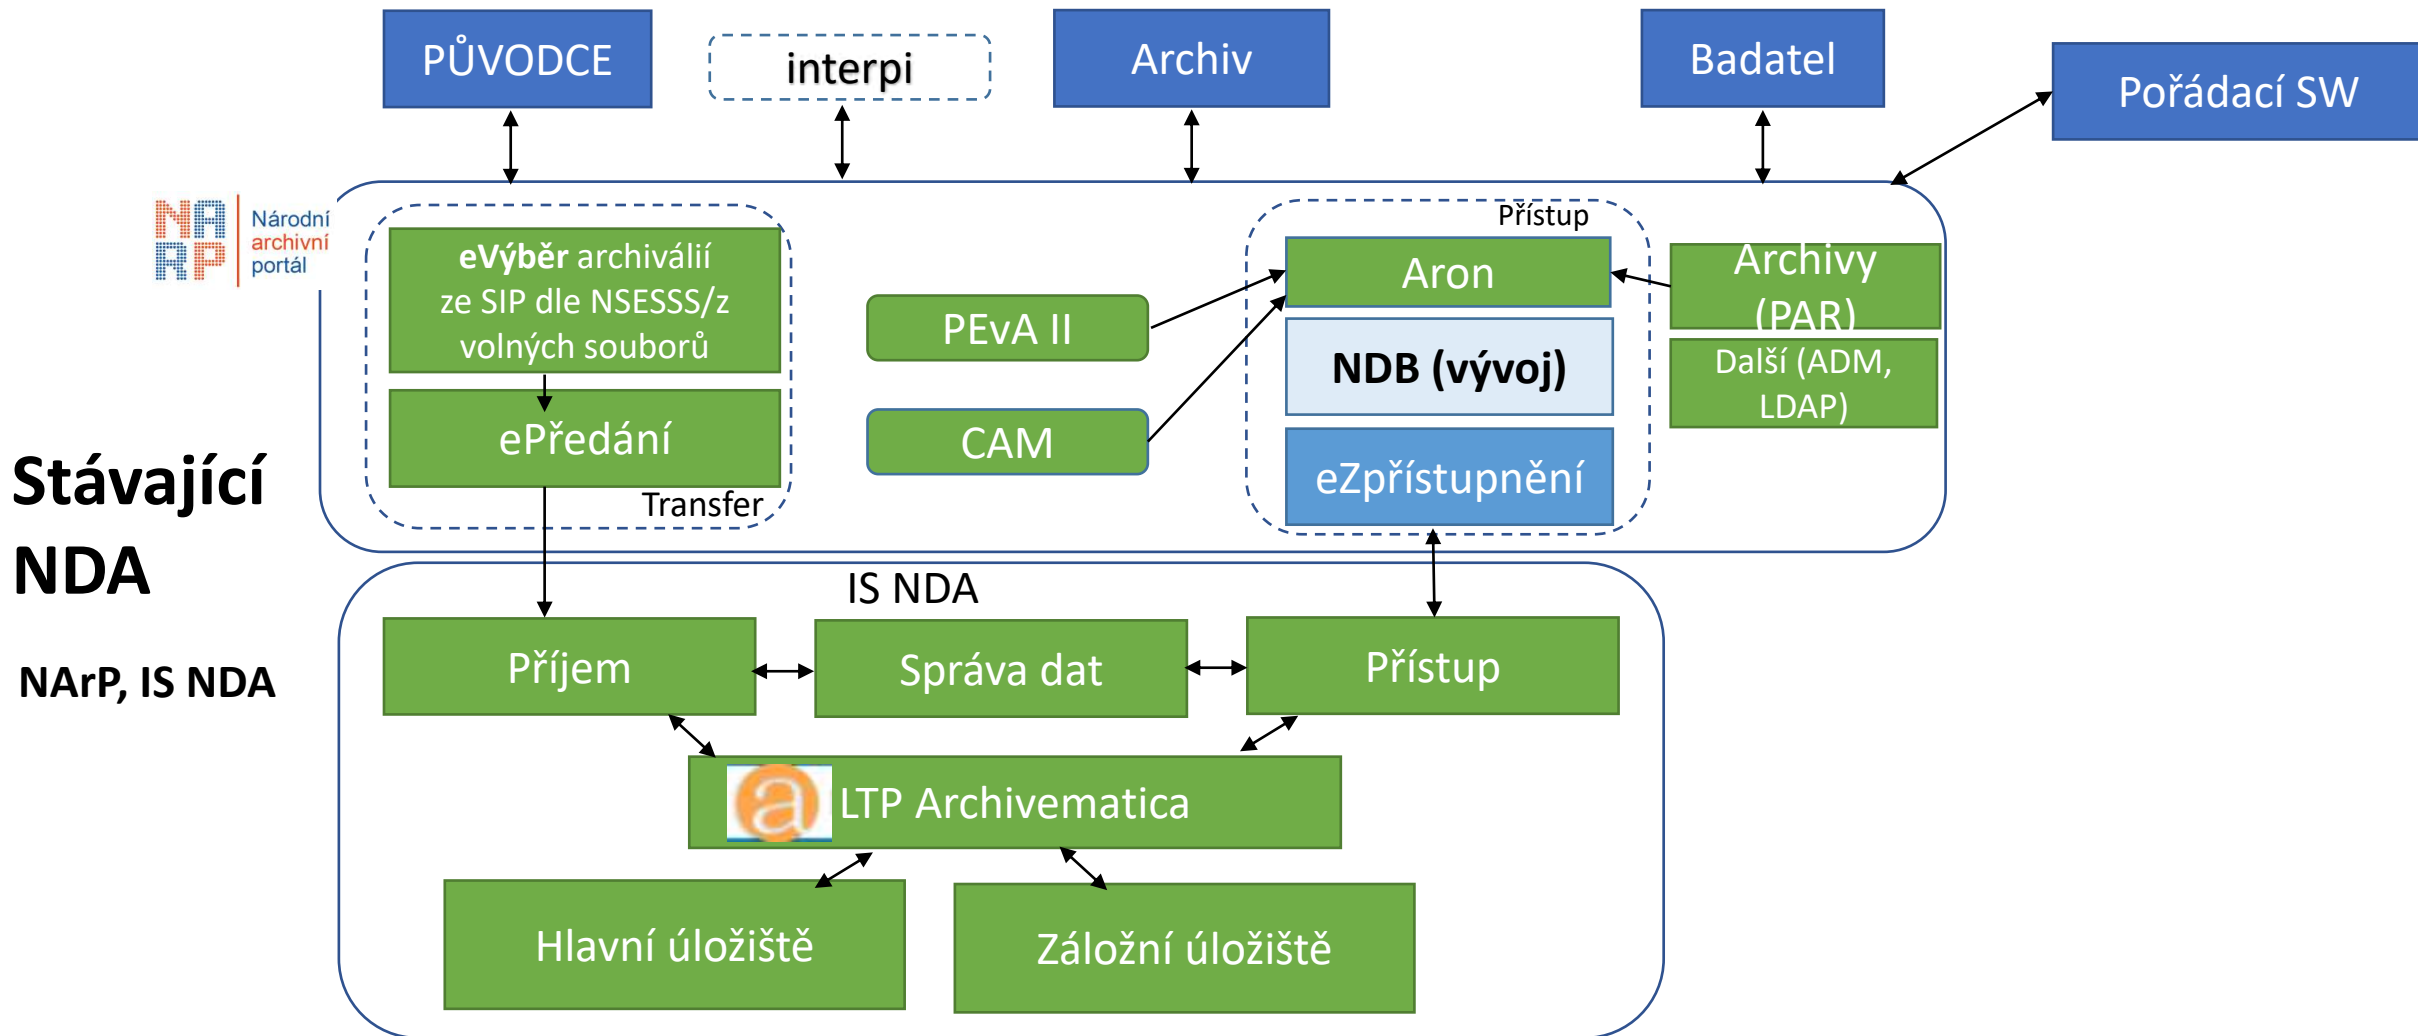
PŮVODCE

interpi

Archiv

Badatel

Pořádací SW

NA RP Národní archivní portál

eVýběr archiválií ze SIP dle NSESSS/z volných souborů

ePředání

Transfer

PEvA II

CAM

Přístup

Aron

NDB (vývoj)

eZpřístupnění

Archivy (PAR)

Další (ADM, LDAP)

Stávající NDA

NArP, IS NDA

IS NDA

Příjem

Správa dat

Přístup

LTP Archivematica

Hlavní úložiště

Záložní úložiště